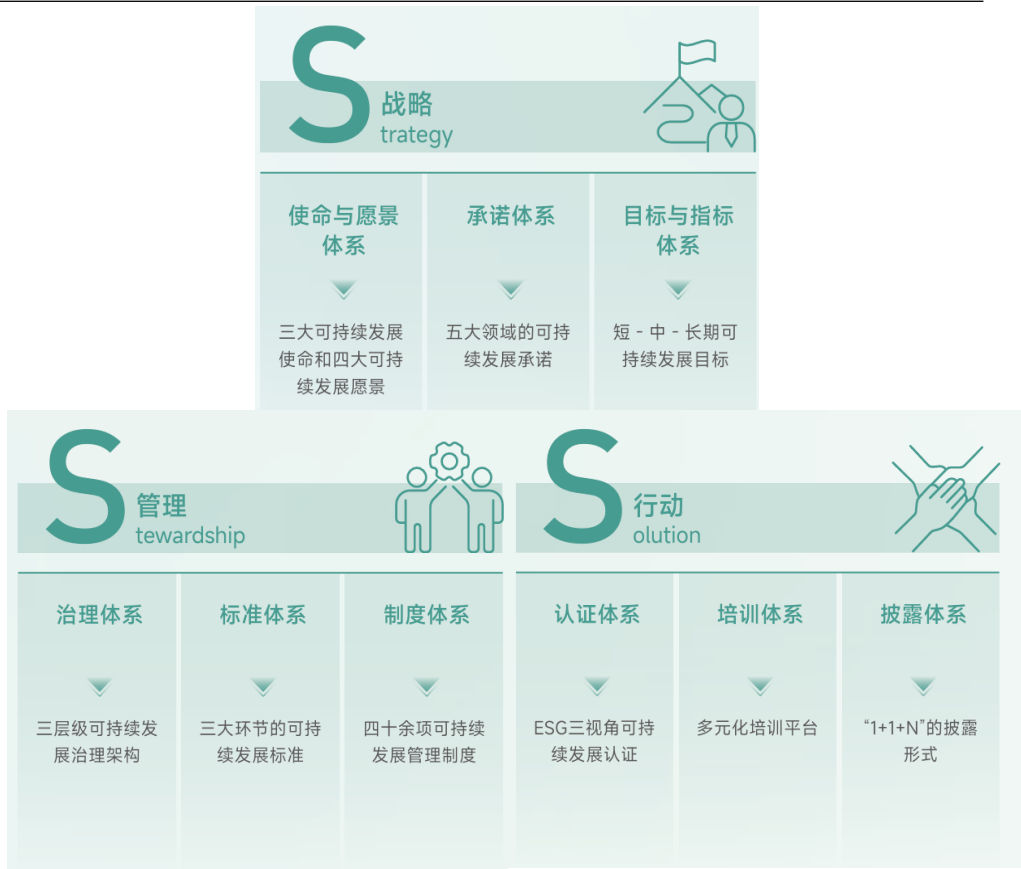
S 战略
trategy

使命与愿景体系
三大可持续发展使命和四大可持续发展愿景

承诺体系
五大领域的可持续发展承诺

目标与指标体系
短 - 中 - 长期可持续发展目标

S 管理
tewardship

治理体系
三层级可持续发展治理架构

标准体系
三大环节的可持续发展标准

制度体系
四十余项可持续发展管理制度

S 行动
olution

认证体系
ESG三视角可持续发展认证

培训体系
多元化培训平台

披露体系
“1+1+N”的披露形式